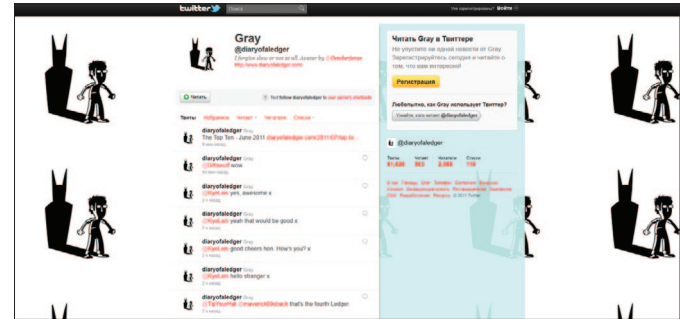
twitter Поиск

Не зарегистрированы? Войти

Gray
@diaryofaledger
I forgive thee or we're all doomed by @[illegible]
http://www.diaryofaledger.com

Читать

Text follow diaryofaledger to your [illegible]

Твиты Избранное Читает Читатели Списки

diaryofaledger Gray
The Top Ten - June 2011 diaryofaledger.com/2011/07/top-te...

diaryofaledger Gray
@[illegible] wow

diaryofaledger Gray
@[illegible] yes, awesome x

diaryofaledger Gray
@KyeLain yeah that would be good x

diaryofaledger Gray
@KyeLain good cheers hon. How's you? x

diaryofaledger Gray
@KyeLain hello stranger x

diaryofaledger Gray
@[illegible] @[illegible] that's the fourth Ledger.

Читать Gray в Твиттере
Не упустите ни одной новости от Gray. Зарегистрируйтесь сегодня и читайте о том, что вам интересно!

Регистрация

Любопытно, как Gray использует Твиттер?

Узнайте, кого читает @diaryofaledger

@diaryofaledger

Твиты 61,638 Читает 963 Читатели 2,080 Списки 119

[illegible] © 2011 Twitter